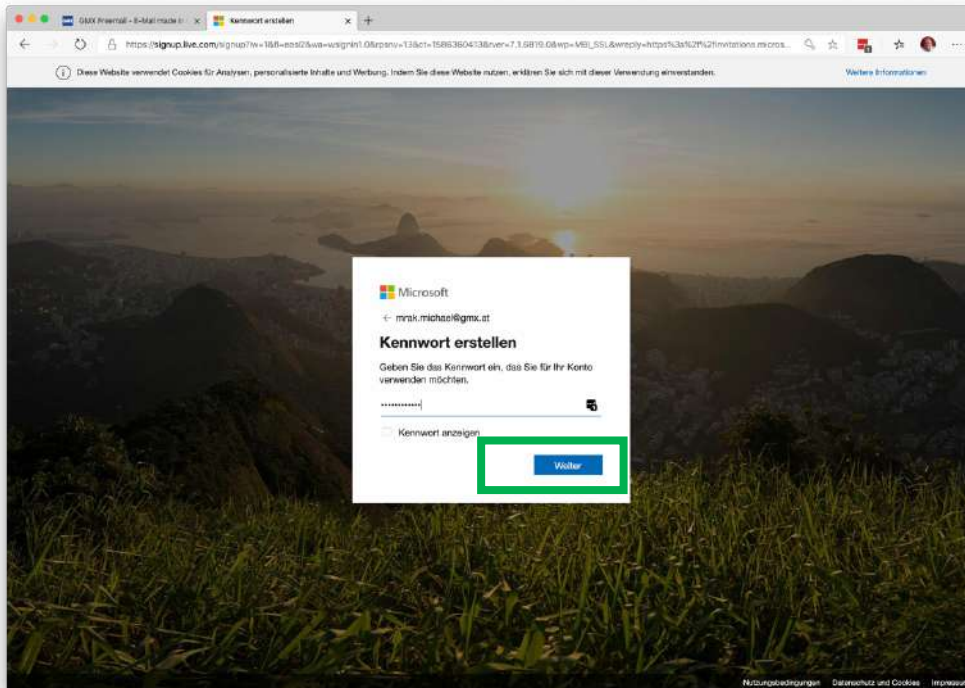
GMX Freemail - E-Mail made i
Kennwort erstellen
https://signup.live.com/signup?lw=1&fl=easi2&wa=wsignin1.0&rpsnv=13&ct=1586360413&rver=7.1.6819.0&wp=MBI_SSL&wreply=https%3a%2f%2finvitations.micros...

Diese Website verwendet Cookies für Analysen, personalisierte Inhalte und Werbung. Indem Sie diese Website nutzen, erklären Sie sich mit dieser Verwendung einverstanden.
Weitere Informationen

Microsoft
← mrak.michael@gmx.at
Kennwort erstellen
Geben Sie das Kennwort ein, das Sie für Ihr Konto verwenden möchten.
••••••••••••
Kennwort anzeigen
Weiter

Nutzungsbedingungen
Datenschutz und Cookies
Impressum